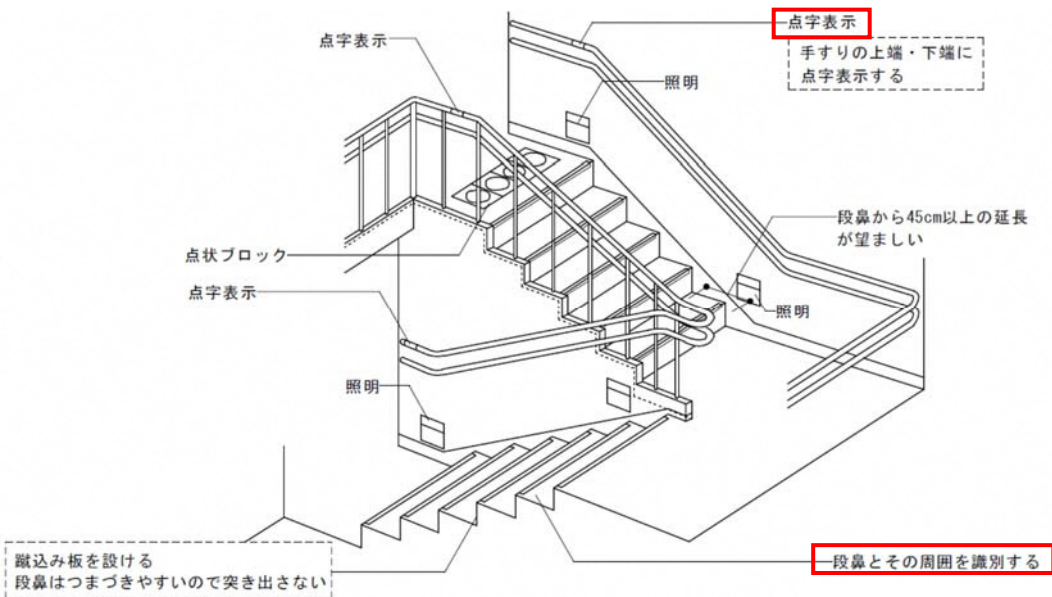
点字表示

手すりの上端・下端に点字表示する

点字表示

照明

段鼻から45cm以上の延長が望ましい

点状ブロック

照明

点字表示

照明

蹴込み板を設ける
段鼻はつまづきやすいので突き出さない

段鼻とその周囲を識別する